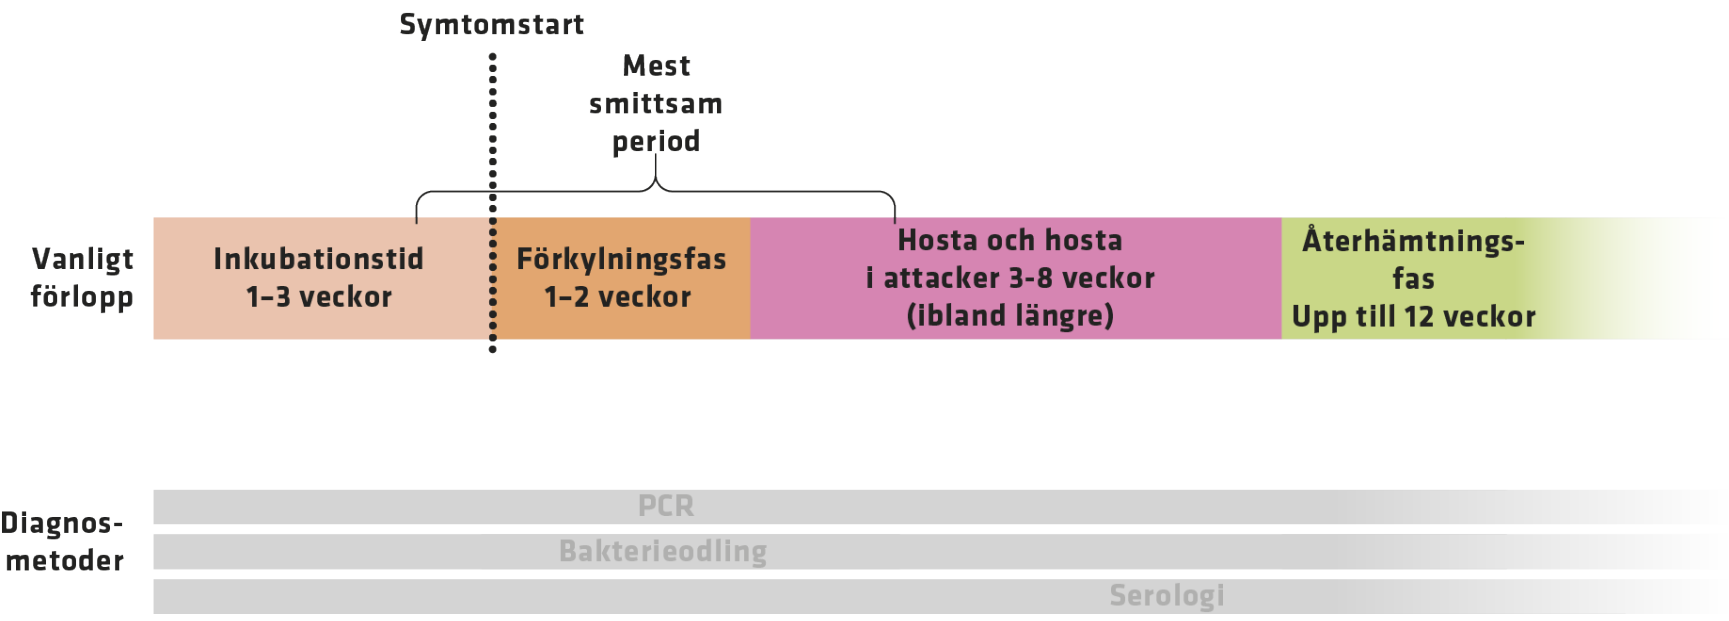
Symtomstart

Mest smittsam period

Vanligt förlopp

Inkubationstid 1–3 veckor

Förkylningsfas 1–2 veckor

Hosta och hosta i attacker 3-8 veckor (ibland längre)

Återhämtnings-fas Upp till 12 veckor

Diagnos-metoder

PCR

Bakterieodling

Serologi